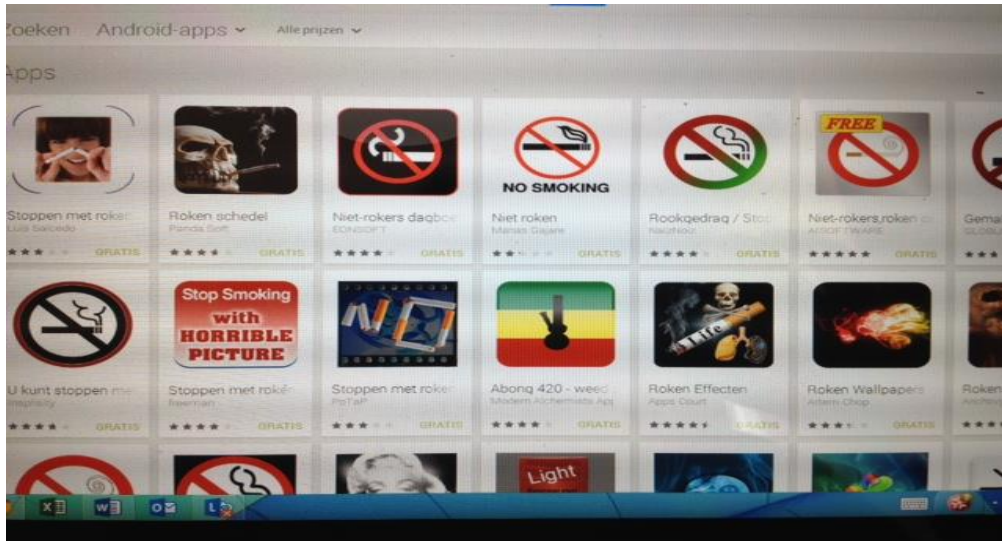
Zoeken Android-apps Alle prijzen

Apps

NO SMOKING

FREE

Stoppen met roke
Luis Salcedo
GRATIS

Roken schedel
Panda Soft
GRATIS

Niet-rokers dagbo
EONSOFT
GRATIS

Niet roken
Manas Gajare
GRATIS

Rookgedrag / Sto
NautNoo
GRATIS

Niet-rokers,roken
AIRSOFTWARE
GRATIS

Gema
GLOBL

Stop Smoking with HORRIBLE PICTURE

NO

Life

U kunt stoppen m
Inspiralty
GRATIS

Stoppen met roke
Reeman
GRATIS

Stoppen met roke
PoTaP
GRATIS

Abong 420 - weed
Modern Alchemists App
GRATIS

Roken Effecten
Apps Court
GRATIS

Roken Wallpapers
Adam Chop
GRATIS

Roken
Archin

Light